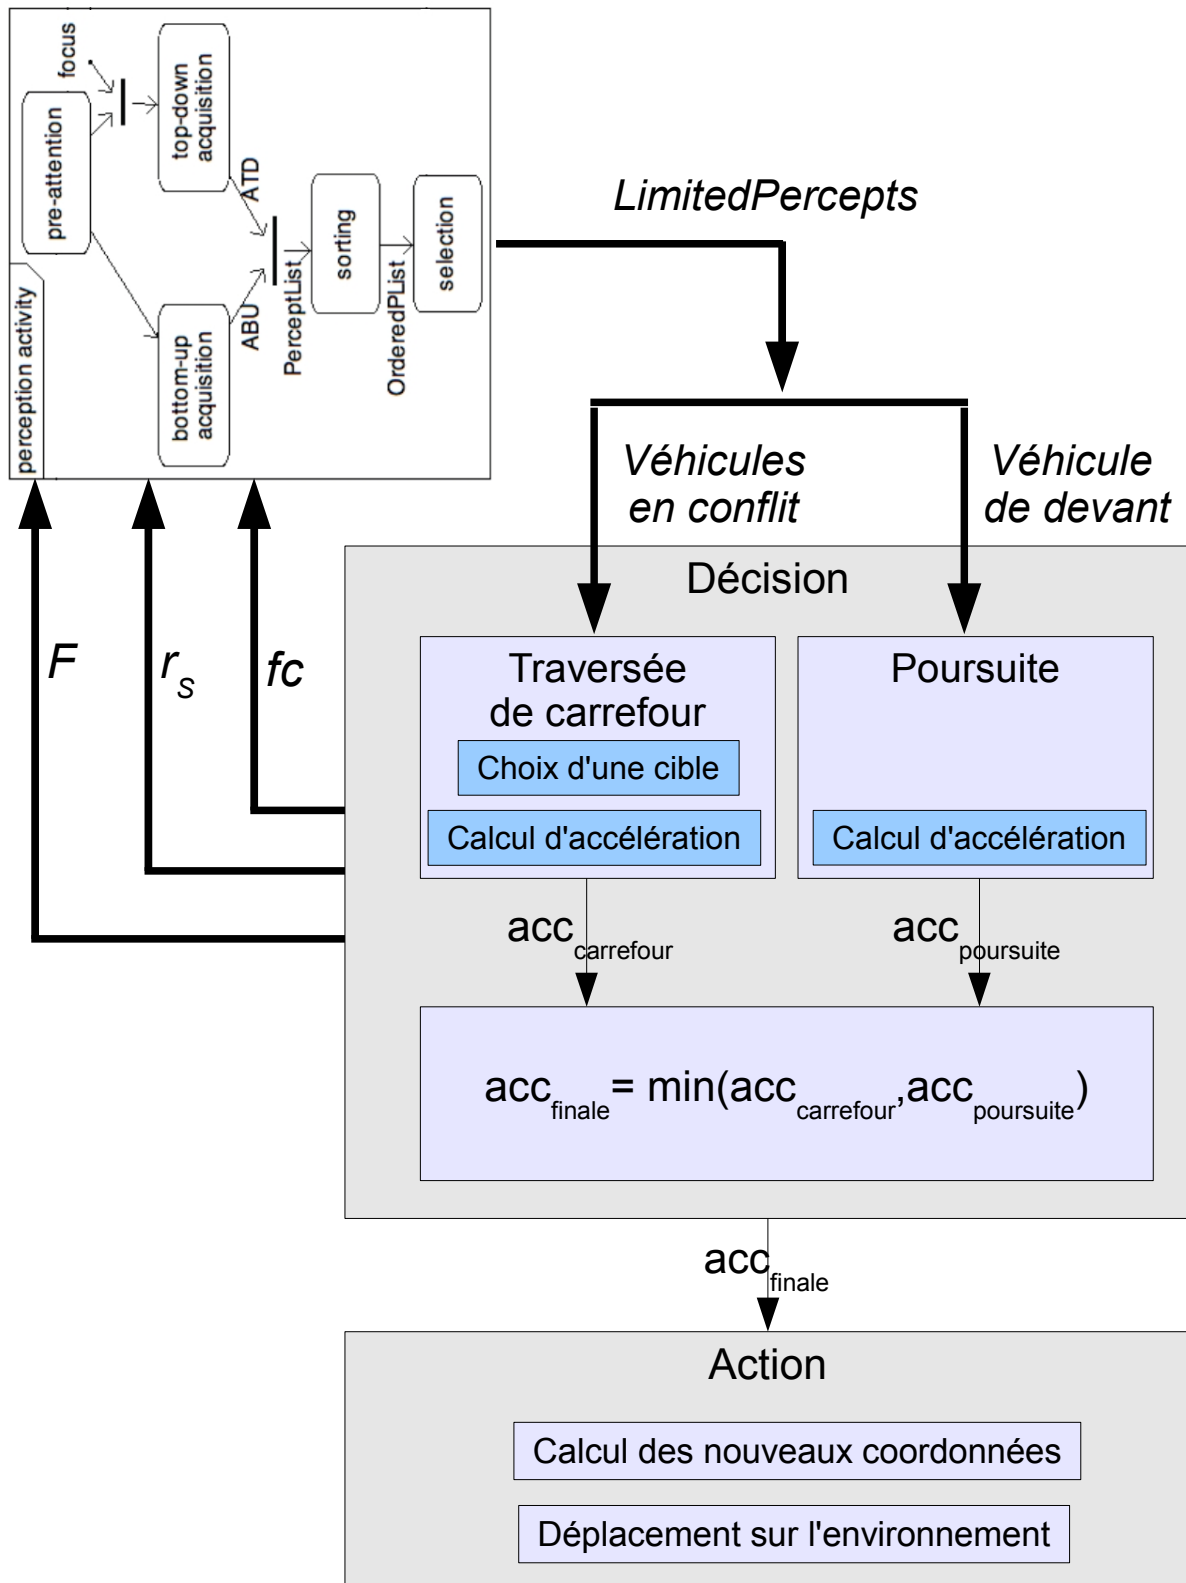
focus

pre-attention

top-down acquisition

ATD

sorting

selection

PerceptList

OrderedPList

ABU

bottom-up acquisition

perception activity

LimitedPercepts

Véhicules en conflit

Véhicule de devant

Décision

$F$

$r_s$

$fc$

Traversée de carrefour

Choix d'une cible

Calcul d'accélération

Poursuite

Calcul d'accélération

$acc_{carrefour}$

$acc_{poursuite}$

$acc_{finale} = \min(acc_{carrefour}, acc_{poursuite})$

$acc_{finale}$

Action

Calcul des nouveaux coordonnées

Déplacement sur l'environnement